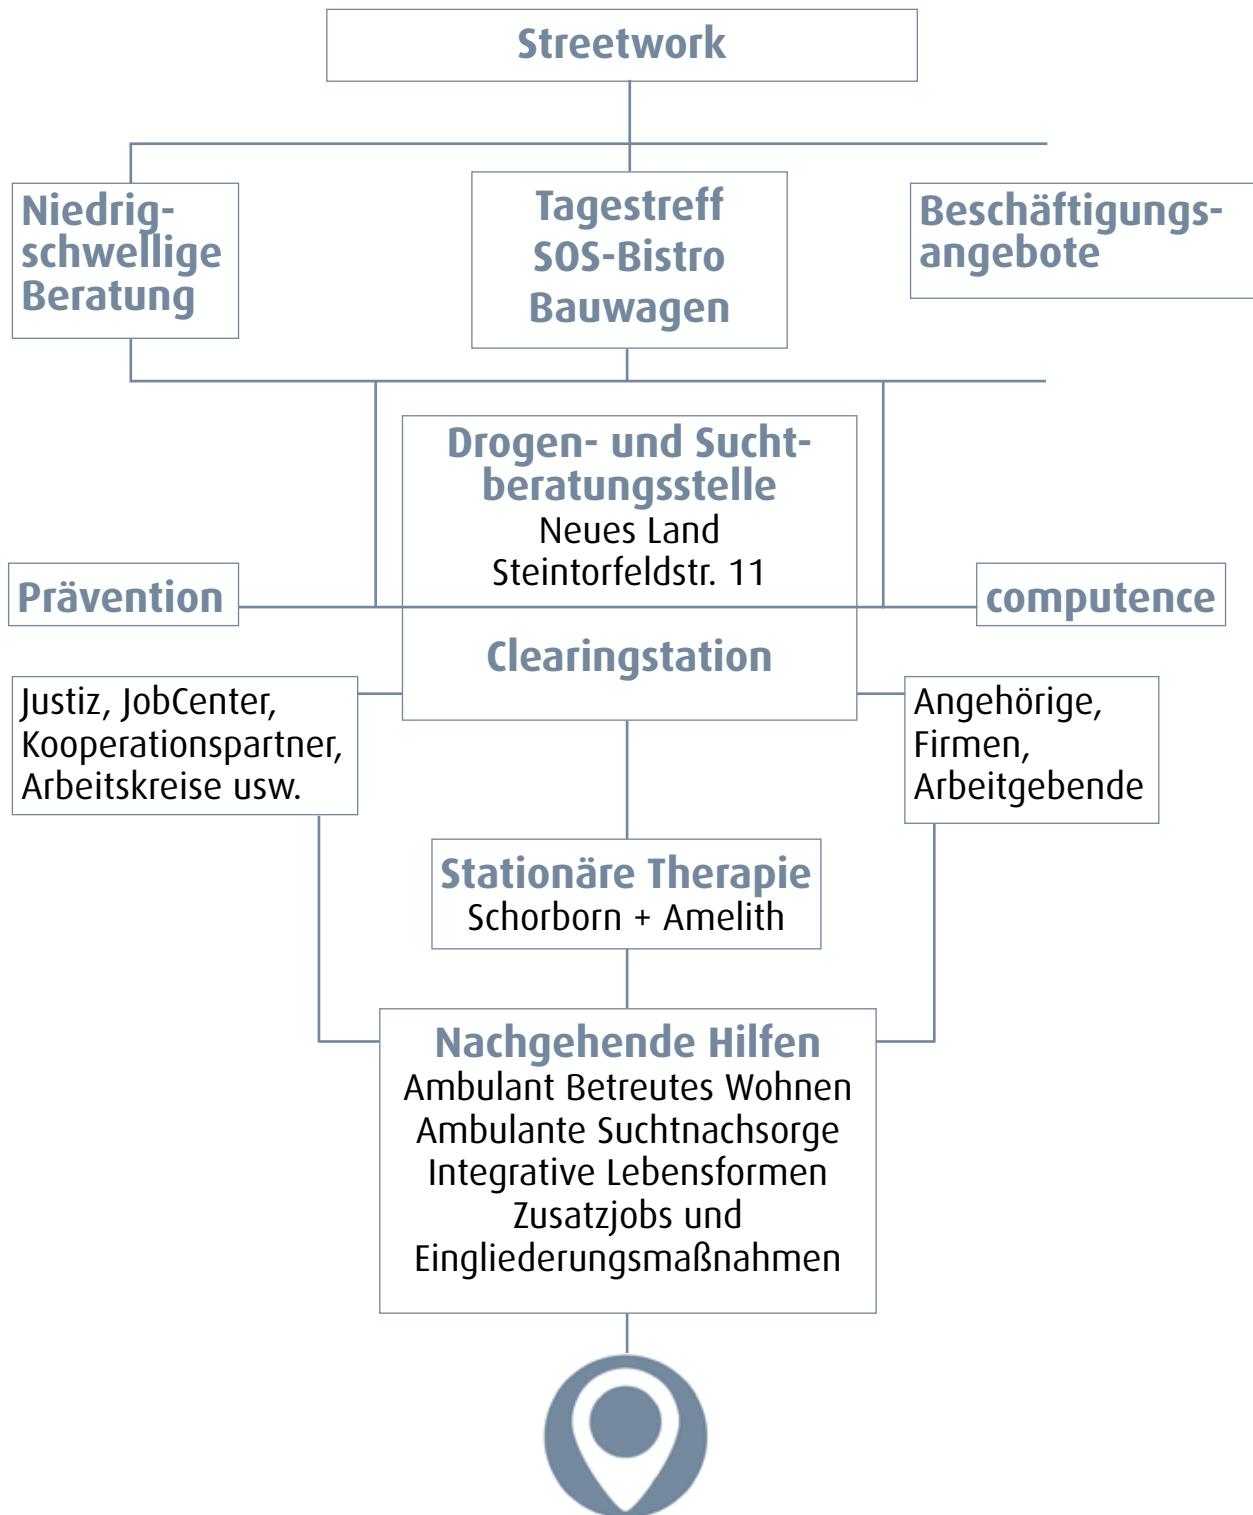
Streetwork

Niedrigschwellige Beratung

Tagestreff
SOS-Bistro
Bauwagen

Beschäftigungsangebote

Drogen- und Suchtberatungsstelle
Neues Land
Steintorfeldstr. 11

Prävention

computence

Clearingstation

Justiz, JobCenter, Kooperationspartner, Arbeitskreise usw.

Angehörige, Firmen, Arbeitgebende

Stationäre Therapie
Schorborn + Amelith

Nachgehende Hilfen
Ambulant Betreutes Wohnen
Ambulante Suchtnachsorge
Integrative Lebensformen
Zusatzjobs und Eingliederungsmaßnahmen